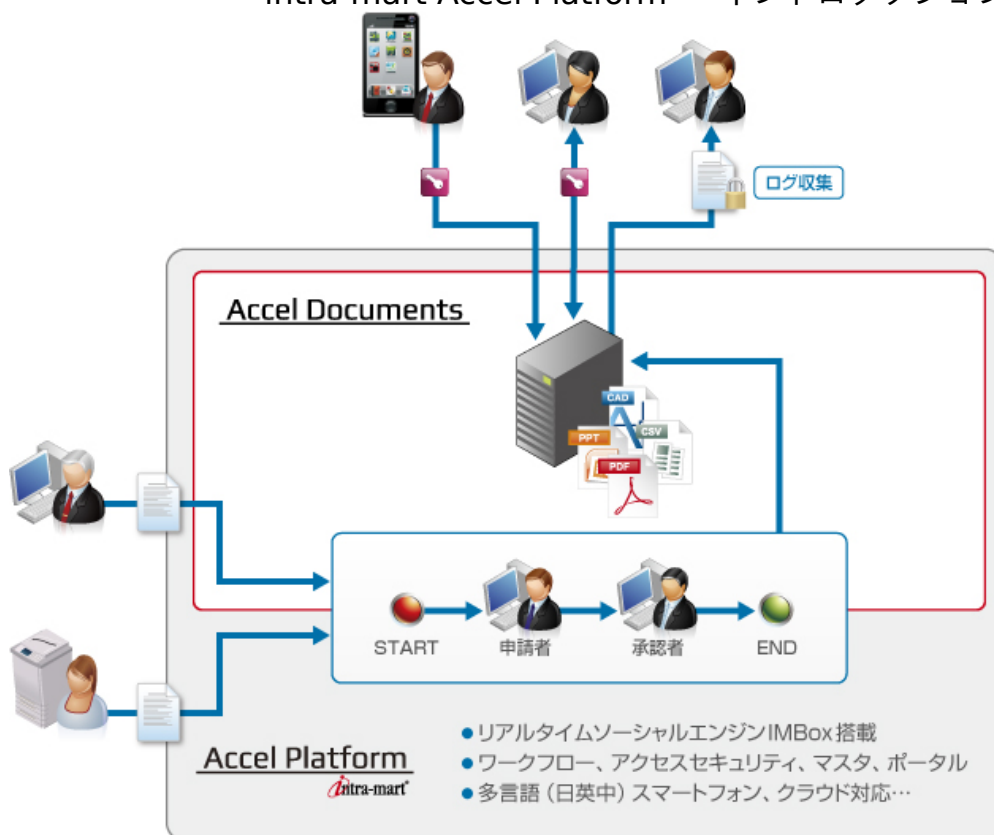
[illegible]

ログ収集

Accel Documents

CAD

PPT

CSV

PDF

START

申請者

承認者

END

Accel Platform

intra-mart

●リアルタイムソーシャルエンジンIMBox搭載
●ワークフロー、アクセスセキュリティ、マスタ、ポータル
●多言語（日英中）スマートフォン、クラウド対応…